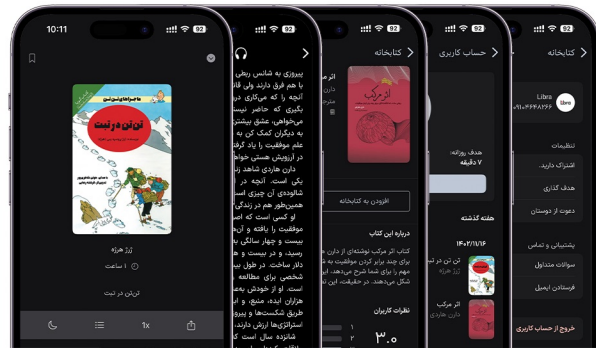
10:11

92

تن تن در تبت

هرژه

۱ ساعت

تن‌تن در تبت

1x

پیروزی به شانس ربطی
با هم فرق دارند ولی قان
آنچه را که می‌گذاری د
بگیری که حاضر نیست
می‌خواهی. عشق بیشتر
به دیگران کمک کن به
علم موفقیت را یاد گرفتا
در ارزیش هستی خواها
دارن هاردی شاهد رنگ
یکی است. آنچه در
شالوده‌ی آن چیزی است
همین‌طور هم در زندگی
او کسی است که اجم
موفقیت را یافته و آنم
بیست و چهار سالگی به
رسید، و در بیست و ه
دلار ساخت. در طول ب
شخصی برای مطالعه
است. او از خودش به
هزاران ایده، منبع، و ا
طرق شکستها و پیرو
استراتژی‌ها ارزش دارند.
شانزده سال است از

کتابخانه

اثر مرکب
دارن
مترج

افزودن به کتابخانه

درباره این کتاب

کتاب اثر مرکب نوشته‌ای از دارن
برای چند برابر کردن موفقیت به
مهم را برای شما شرح می‌دهد. این
شکل می‌دهند. در حقیقت، این کتا

نظرات کاربران

۳.۰

حساب کاربری

هدف روزانه:
۷ دقیقه

هفته گذشته

۱۴۰۲/۱۱/۱۶
تن تن در تبت
هرژه

اثر مرکب
دارن هاردی

کتابخانه

Libra
۰۹۱۰۴۶۶۴۲۶۶

تنظیمات

اشتراک دارید.

هدف گذاری

دعوت از دوستان

پشتیبانی و تماس

سوالات متداول

فرستادن ایمیل

خروج از حساب کاربری